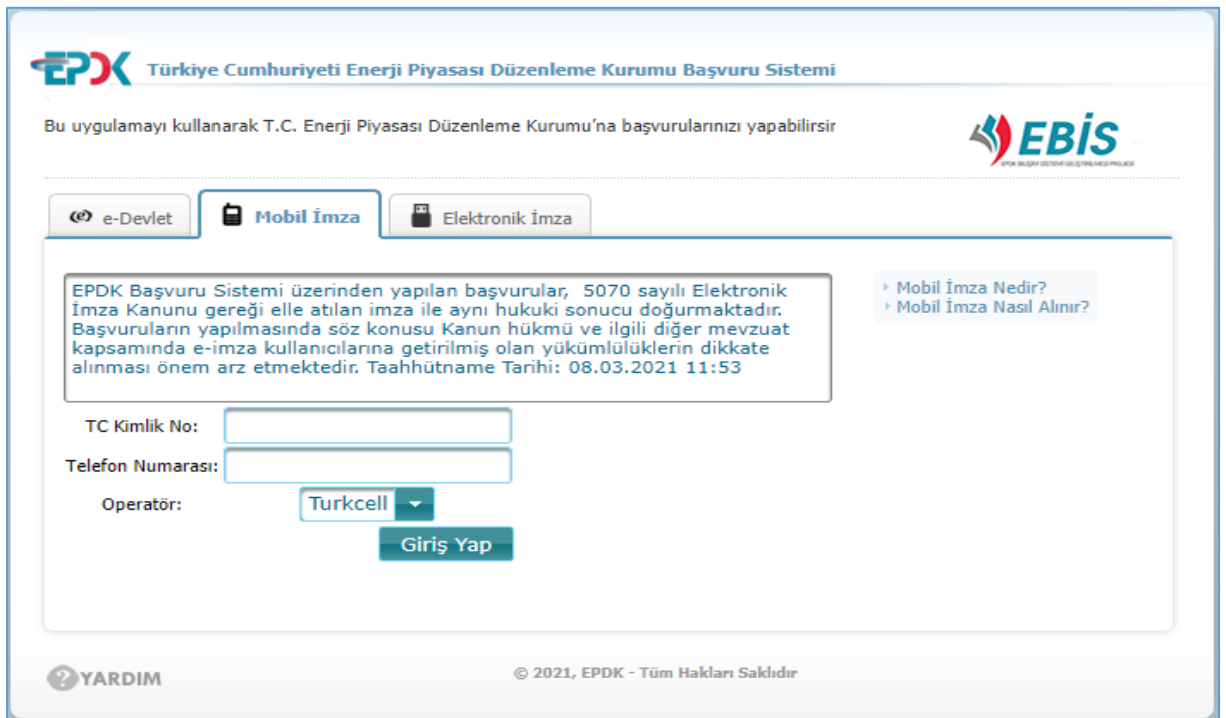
EPDK Türkiye Cumhuriyeti Enerji Piyasası Düzenleme Kurumu Başvuru Sistemi

Bu uygulamayı kullanarak T.C. Enerji Piyasası Düzenleme Kurumu'na başvurularınızı yapabilirsir

EBİS

e-Devlet | Mobil İmza | Elektronik İmza

EPDK Başvuru Sistemi üzerinden yapılan başvurular, 5070 sayılı Elektronik İmza Kanunu gereği elle atılan imza ile aynı hukuki sonucu doğurmaktadır. Başvuruların yapılmasında söz konusu Kanun hükmü ve ilgili diğer mevzuat kapsamında e-imza kullanıcılarına getirilmiş olan yükümlülüklerin dikkate alınması önem arz etmektedir. Taahhütname Tarihi: 08.03.2021 11:53

Mobil İmza Nedir?
Mobil İmza Nasıl Alınır?

TC Kimlik No:
Telefon Numarası:
Operatör: Turkcell
Giriş Yap

YARDIM

© 2021, EPDK - Tüm Hakları Saklıdır